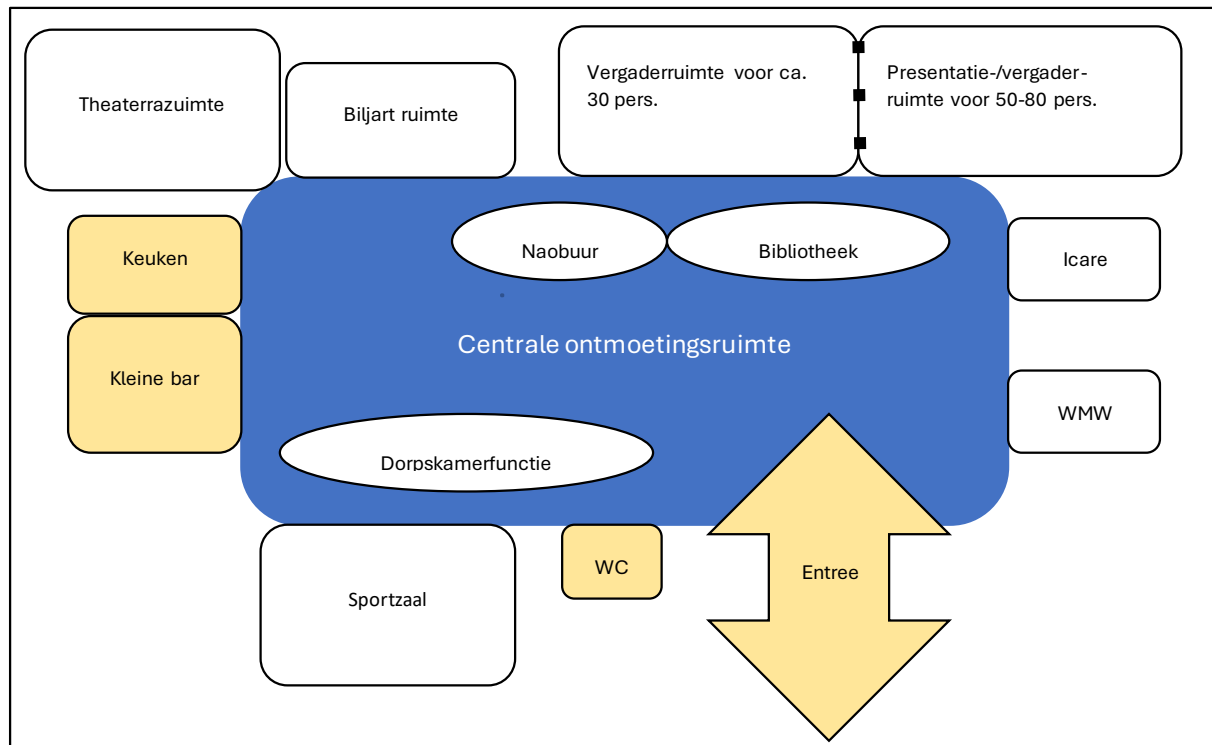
Theaterrazuimte

Biljart ruimte

Vergaderruimte voor ca. 30 pers.

Presentatie-/vergaderruimte voor 50-80 pers.

Keuken

Naobuur

Bibliotheek

Icare

Centrale ontmoetingsruimte

Kleine bar

WMW

Dorpskamerfunctie

Entree

WC

Sportzaal